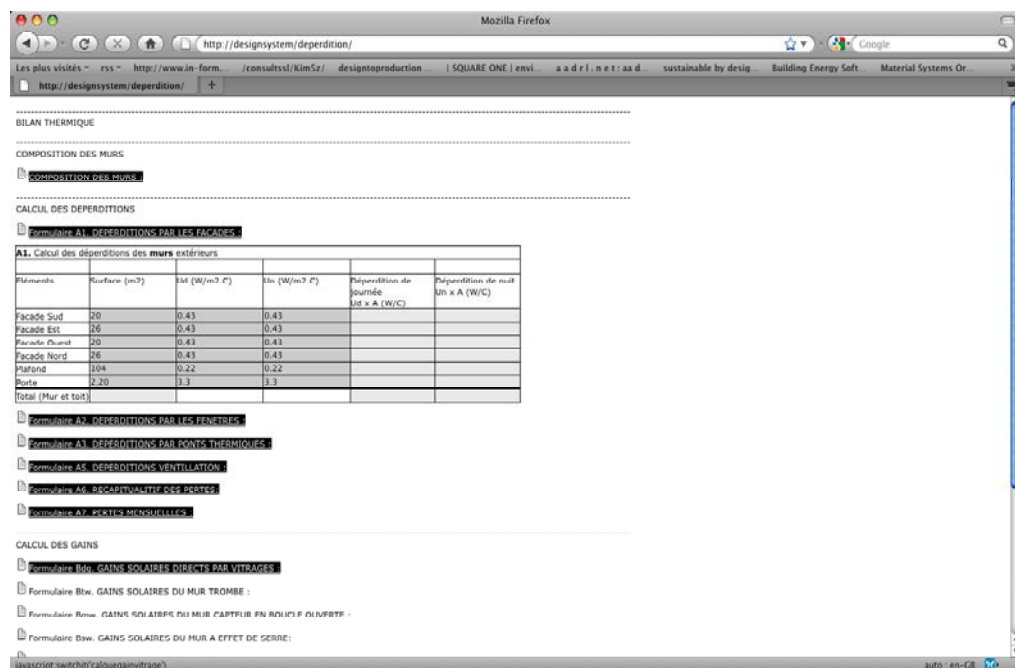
Mozilla Firefox

http://designsystem/deperdition/

Google

Les plus visités rss http://www.in-form... /consultssl/Kim5z/ designtoproduction ... | SQUARE ONE | envi... a a d r l . n e t : a a d... sustainable by desig... Building Energy Soft... Material Systems Or...

http://designsystem/deperdition/

BILAN THERMIQUE

COMPOSITION DES MURS

COMPOSITION DES MURS :

CALCUL DES DEPERDITIONS

Formulaire A1. DEPERDITIONS PAR LES FACADES :

A1. Calcul des déperditions des **murs** extérieurs

| Eléments | Surface (m2) | Ud (W/m2 C) | Un (W/m2 C) | Déperdition de journée Ud x A (W/C) | Déperdition de nuit Un x A (W/C) |
|---|---|---|---|---|---|
| Facade Sud | 20 | 0.43 | 0.43 | | |
| Facade Est | 26 | 0.43 | 0.43 | | |
| Facade Ouest | 20 | 0.43 | 0.43 | | |
| Facade Nord | 26 | 0.43 | 0.43 | | |
| Plafond | 104 | 0.22 | 0.22 | | |
| Porte | 2.20 | 3.3 | 3.3 | | |
| Total (Mur et toit) | | | | | |

Formulaire A2. DEPERDITIONS PAR LES FENETRES :

Formulaire A3. DEPERDITIONS PAR PONTS THERMIQUES :

Formulaire A5. DEPERDITIONS VENTILLATION :

Formulaire A6. RECAPITUALITIF DES PERTES :

Formulaire A7. PERTES MENSUELLES :

CALCUL DES GAINS

Formulaire Bdg. GAINS SOLAIRES DIRECTS PAR VITRAGES :

Formulaire Btw. GAINS SOLAIRES DU MUR TROMBE :

Formulaire Bmw. GAINS SOLAIRES DU MUR CAPTEUR EN BOUCLE OUVERTE :

Formulaire Bsw. GAINS SOLAIRES DU MUR A EFFET DE SERRE:

javascript:switchit('calculgainvitrage')

auto : en-GB